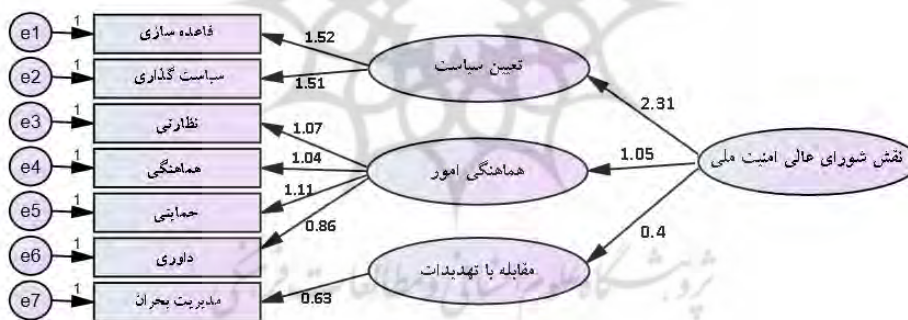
e1
1
قاعده سازی
1.52
e2
1
سیاست گذاری
1.51
تعیین سیاست
2.31
e3
1
نظارتی
1.07
e4
1
هماهنگی
1.04
هماهنگی امور
1.05
نقش شورای عالی امنیت ملی
e5
1
حمایتی
1.11
0.86
e6
1
داوری
0.4
مقابله با تهدیدات
e7
1
مدیریت بحران
0.63